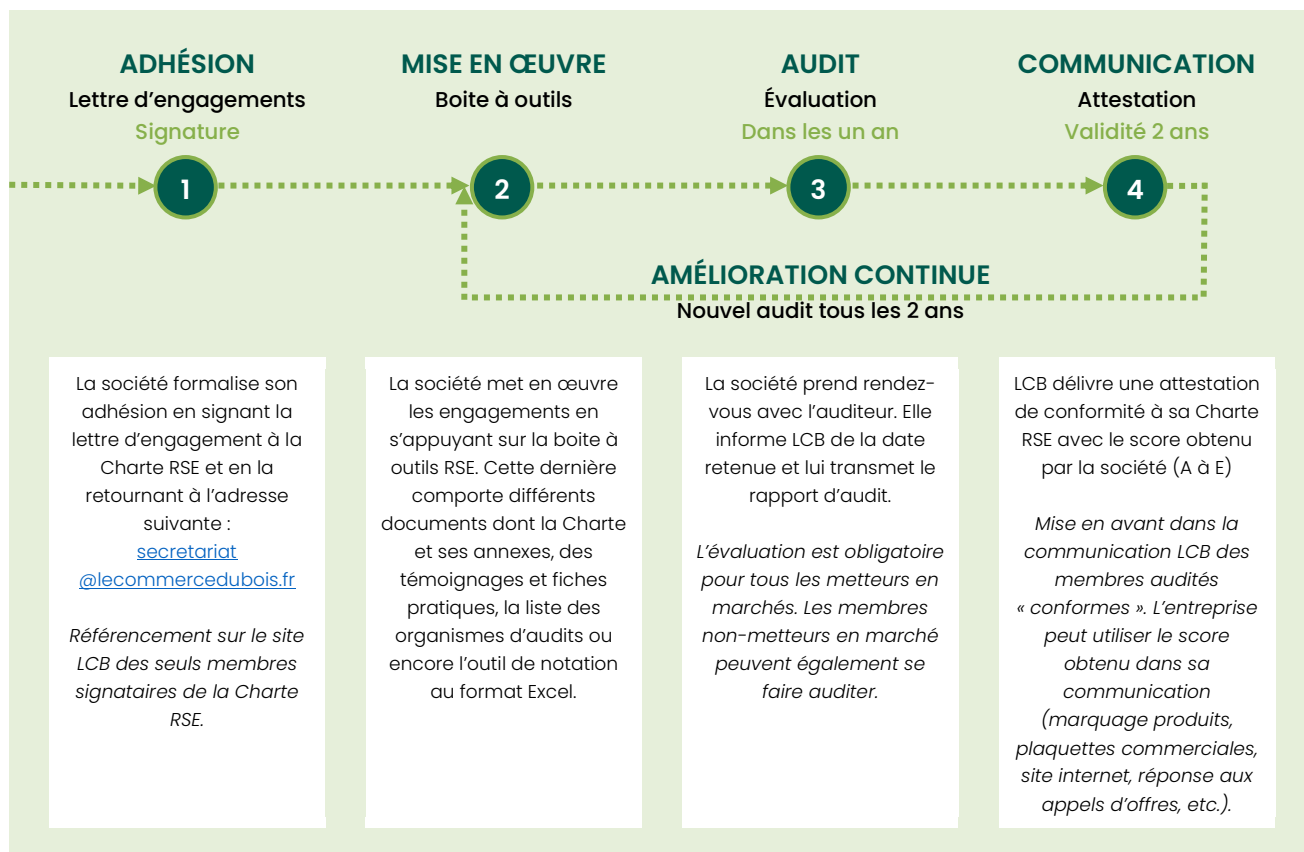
ADHÉSION
Lettre d’engagements
Signature

MISE EN ŒUVRE
Boite à outils

AUDIT
Évaluation
Dans les un an

COMMUNICATION
Attestation
Validité 2 ans

1

2

3

4

AMÉLIORATION CONTINUE
Nouvel audit tous les 2 ans

La société formalise son adhésion en signant la lettre d’engagement à la Charte RSE et en la retournant à l’adresse suivante : secretariat @lecommercedubois.fr

Référencement sur le site LCB des seuls membres signataires de la Charte RSE.

La société met en œuvre les engagements en s’appuyant sur la boite à outils RSE. Cette dernière comporte différents documents dont la Charte et ses annexes, des témoignages et fiches pratiques, la liste des organismes d’audits ou encore l’outil de notation au format Excel.

La société prend rendez-vous avec l’auditeur. Elle informe LCB de la date retenue et lui transmet le rapport d’audit.

L’évaluation est obligatoire pour tous les metteurs en marchés. Les membres non-metteurs en marché peuvent également se faire auditer.

LCB délivre une attestation de conformité à sa Charte RSE avec le score obtenu par la société (A à E)

Mise en avant dans la communication LCB des membres audités « conformes ». L’entreprise peut utiliser le score obtenu dans sa communication (marquage produits, plaquettes commerciales, site internet, réponse aux appels d’offres, etc.).